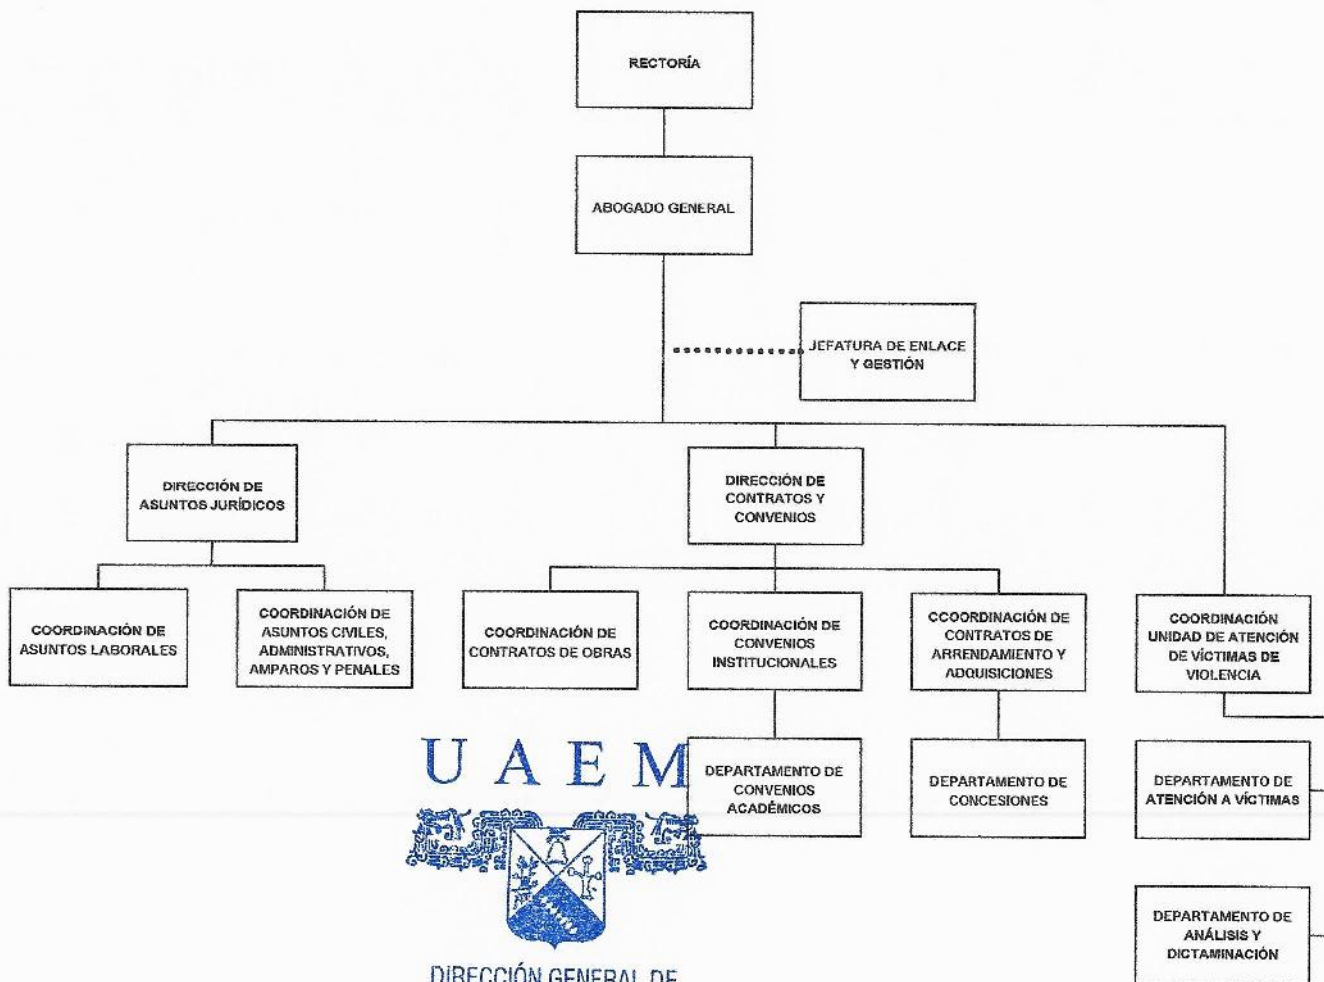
RECTORÍA

ABOGADO GENERAL

JEFATURA DE ENLACE Y GESTIÓN

DIRECCIÓN DE ASUNTOS JURÍDICOS

DIRECCIÓN DE CONTRATOS Y CONVENIOS

COORDINACIÓN DE ASUNTOS LABORALES

COORDINACIÓN DE ASUNTOS CIVILES, ADMINISTRATIVOS, AMPAROS Y PENALES

COORDINACIÓN DE CONTRATOS DE OBRAS

COORDINACIÓN DE CONVENIOS INSTITUCIONALES

CCOORDINACIÓN DE CONTRATOS DE ARRENDAMIENTO Y ADQUISICIONES

COORDINACIÓN UNIDAD DE ATENCIÓN DE VÍCTIMAS DE VIOLENCIA

DEPARTAMENTO DE CONVENIOS ACADÉMICOS

DEPARTAMENTO DE CONCESIONES

DEPARTAMENTO DE ATENCIÓN A VÍCTIMAS

DEPARTAMENTO DE ANÁLISIS Y DICTAMINACIÓN

U A E M

DIRECCIÓN GENERAL DE